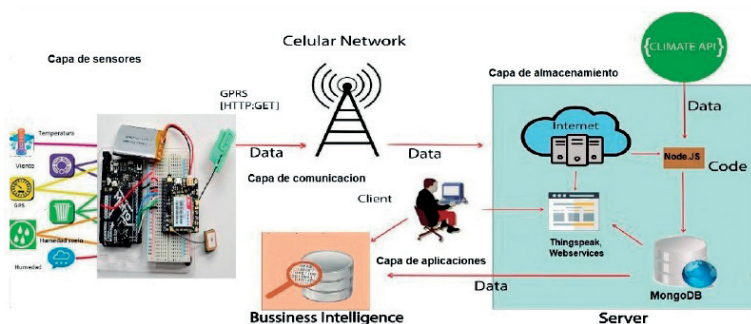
Capa de sensores

Celular Network

CLIMATE API

Capa de almacenamiento

GPRS
[HTTP:GET]

Temperatura

Viento

GPS

Humedad suelo

Humedad

Data

Data

Data

Capa de comunicacion

Internet

Node.JS

Code

Client

Thingspeak,
Webservices

Capa de aplicaciones

MongoDB

Data

Bussiness Intelligence

Server